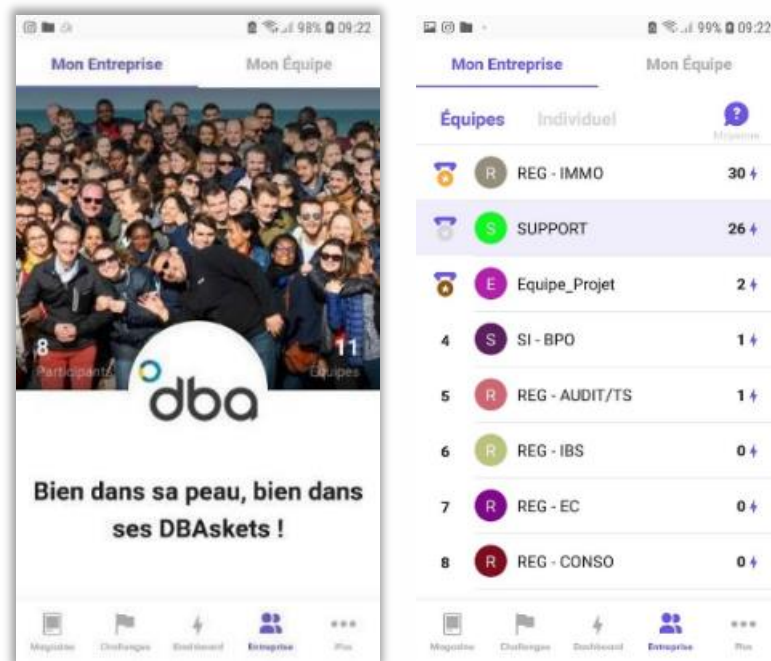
98% 09:22

Mon Entreprise

Mon Équipe

8
Participants

11
Équipes

dba

Bien dans sa peau, bien dans ses DBAskets !

Magazine Challenges Dashboard Entreprise Plus

99% 09:22

Mon Entreprise

Mon Équipe

Équipes

Individuel

Moyenne

| | | | |
|---|---|---|---|
| | R | REG - IMMO | 30 |
| | S | SUPPORT | 26 |
| | E | Equipe_Projet | 2 |
| 4 | S | SI - BPO | 1 |
| 5 | R | REG - AUDIT/TS | 1 |
| 6 | R | REG - IBS | 0 |
| 7 | R | REG - EC | 0 |
| 8 | R | REG - CONSO | 0 |

Magazine Challenges Dashboard Entreprise Plus